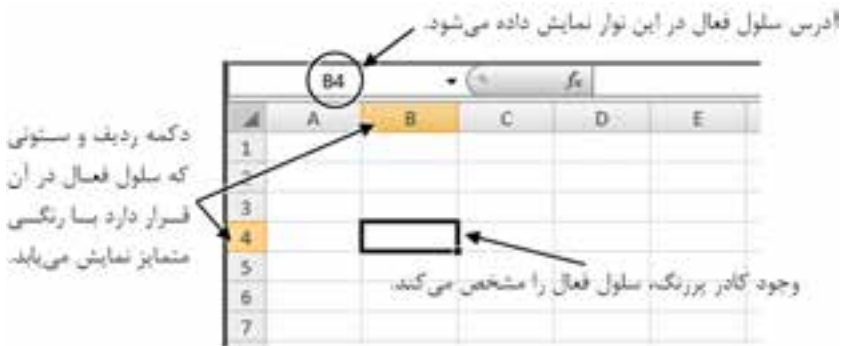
آدرس سلول فعال در این نوار نمایش داده می‌شود.

B4

$f_x$

| | A | B | C | D | E |
|---|---|---|---|---|---|
| 1 | | | | | |
| 2 | | | | | |
| 3 | | | | | |
| 4 | | | | | |
| 5 | | | | | |
| 6 | | | | | |
| 7 | | | | | |

دکمه ردیف و ستونی که سلول فعال در آن قرار دارد با رنگی متمایز نمایش می‌یابد.

وجود کادر پررنگ، سلول فعال را مشخص می‌کند.